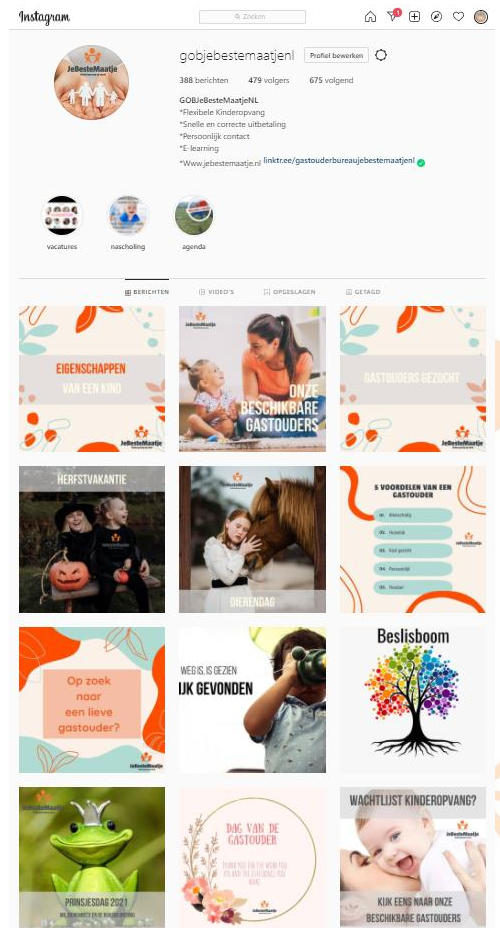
Instagram

Zoeken

gobjebestemaatjenl Profiel bewerken

388 berichten 479 volgers 675 volgend

GOBJeBesteMaatjeNL
*Flexibele Kinderopvang
*Snelle en correcte uitbetaling
*Persoonlijk contact
*E-learning
*Www.jebestemaatje.nl linktr.ee/gastouderbureaujebestemaatjenl

vacatures nascholing agenda

BERICHTEN VIDEO'S OPGESLAGEN GETAGD

EIGENSCHAPPEN VAN EEN KIND
JeBesteMaatje

JeBesteMaatje
ONZE BESCHIKBARE GASTOUDERS

GASTOUDERS GEZOCHT
JeBesteMaatje

HERFSTVAKANTIE

DIERENDAG

5 VOORDELEN VAN EEN GASTOUDER
01. Kleinschalig
02. Huiselijk
03. Kind gericht
04. Persoonlijk
05. Flexibel
JeBesteMaatje

Op zoek naar een lieve gastouder?
JeBesteMaatje

WEG IS, IS GEZIEN
IJK GEVONDEN

Beslisboom

JeBesteMaatje
PRINSJESDAG 2021

DAG VAN DE GASTOUDER
JeBesteMaatje

WACHTLIJST KINDEROPVANG?
JeBesteMaatje
KIJK EENS NAAR ONZE BESCHIKBARE GASTOUDERS